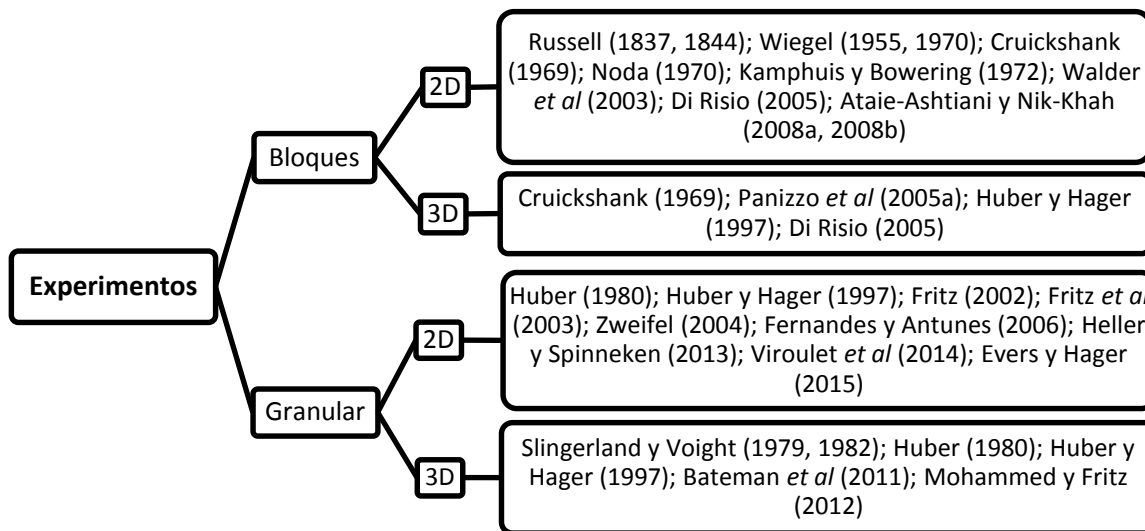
Experimentos

Bloques

2D

Russell (1837, 1844); Wiegel (1955, 1970); Cruickshank (1969); Noda (1970); Kamphuis y Bowering (1972); Walder et al (2003); Di Risio (2005); Ataie-Ashtiani y Nik-Khah (2008a, 2008b)

3D

Cruickshank (1969); Panizzo et al (2005a); Huber y Hager (1997); Di Risio (2005)

Granular

2D

Huber (1980); Huber y Hager (1997); Fritz (2002); Fritz et al (2003); Zweifel (2004); Fernandes y Antunes (2006); Heller y Spinneken (2013); Viroulet et al (2014); Evers y Hager (2015)

3D

Slingerland y Voight (1979, 1982); Huber (1980); Huber y Hager (1997); Bateman et al (2011); Mohammed y Fritz (2012)